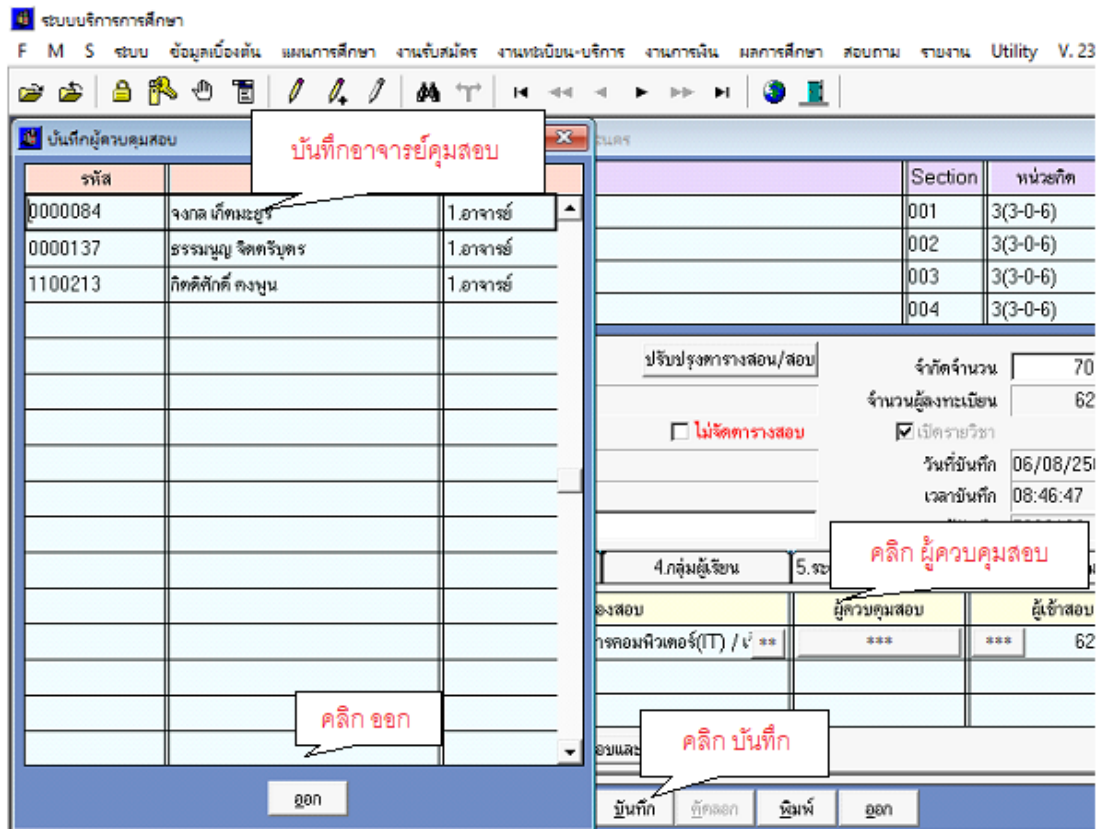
ระบบบริการการศึกษา

F M S ระบบ ข้อมูลเบื้องต้น แผนการศึกษา งานรับสมัคร งานทะเบียน-บริการ งานการเงิน ผลการศึกษา สอบถาม รายงาน Utility V. 23

บันทึกผู้ควบคุมสอบ

บันทึกอาจารย์คุมสอบ

| รหัส | | |
|---|---|---|
| 0000084 | จงกล เก็ตมะยูร | 1.อาจารย์ |
| 0000137 | ธรรมนูญ จิตตรีบุตร | 1.อาจารย์ |
| 1100213 | กิตติศักดิ์ คงพูน | 1.อาจารย์ |

คลิก ออก

ออก

| Section | หน่วยกิต |
|---|---|
| 001 | 3(3-0-6) |
| 002 | 3(3-0-6) |
| 003 | 3(3-0-6) |
| 004 | 3(3-0-6) |

ปรับปรุงตารางสอน/สอบ

จำกัดจำนวน 70

จำนวนผู้ลงทะเบียน 62

ไม่จัดตารางสอบ

เปิดรายวิชา

วันที่บันทึก 06/08/25

เวลาบันทึก 08:46:47

คลิก ผู้ควบคุมสอบ

4.กลุ่มผู้เรียน 5.ระ

องสอบ | ผู้ควบคุมสอบ | ผู้เข้าสอบ

ารคอมพิวเตอร์(IT) / ** | *** | *** 62

อบและ

คลิก บันทึก

บันทึก ตัดลอก พิมพ์ ออก